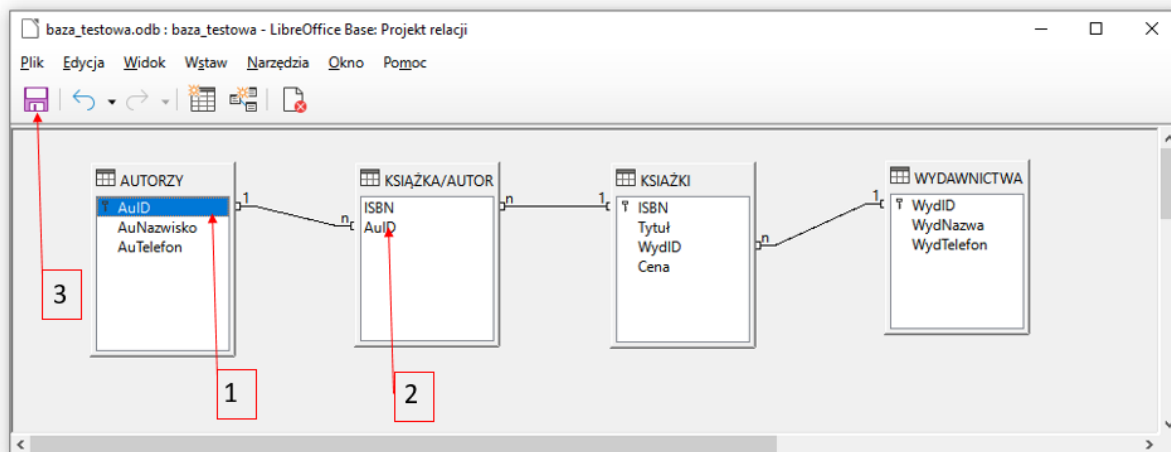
baza_testowa.odb : baza_testowa - LibreOffice Base: Projekt relacji

Plik Edycja Widok Wstaw Narzędzia Okno Pomoc

AUTORZY
AuID
AuNazwisko
AuTelefon

KSIĄŻKA/AUTOR
ISBN
AuID

KSIAŻKI
ISBN
Tytuł
WydID
Cena

WYDAWNICTWA
WydID
WydNazwa
WydTelefon

1
n
n
1
1
n

3
1
2